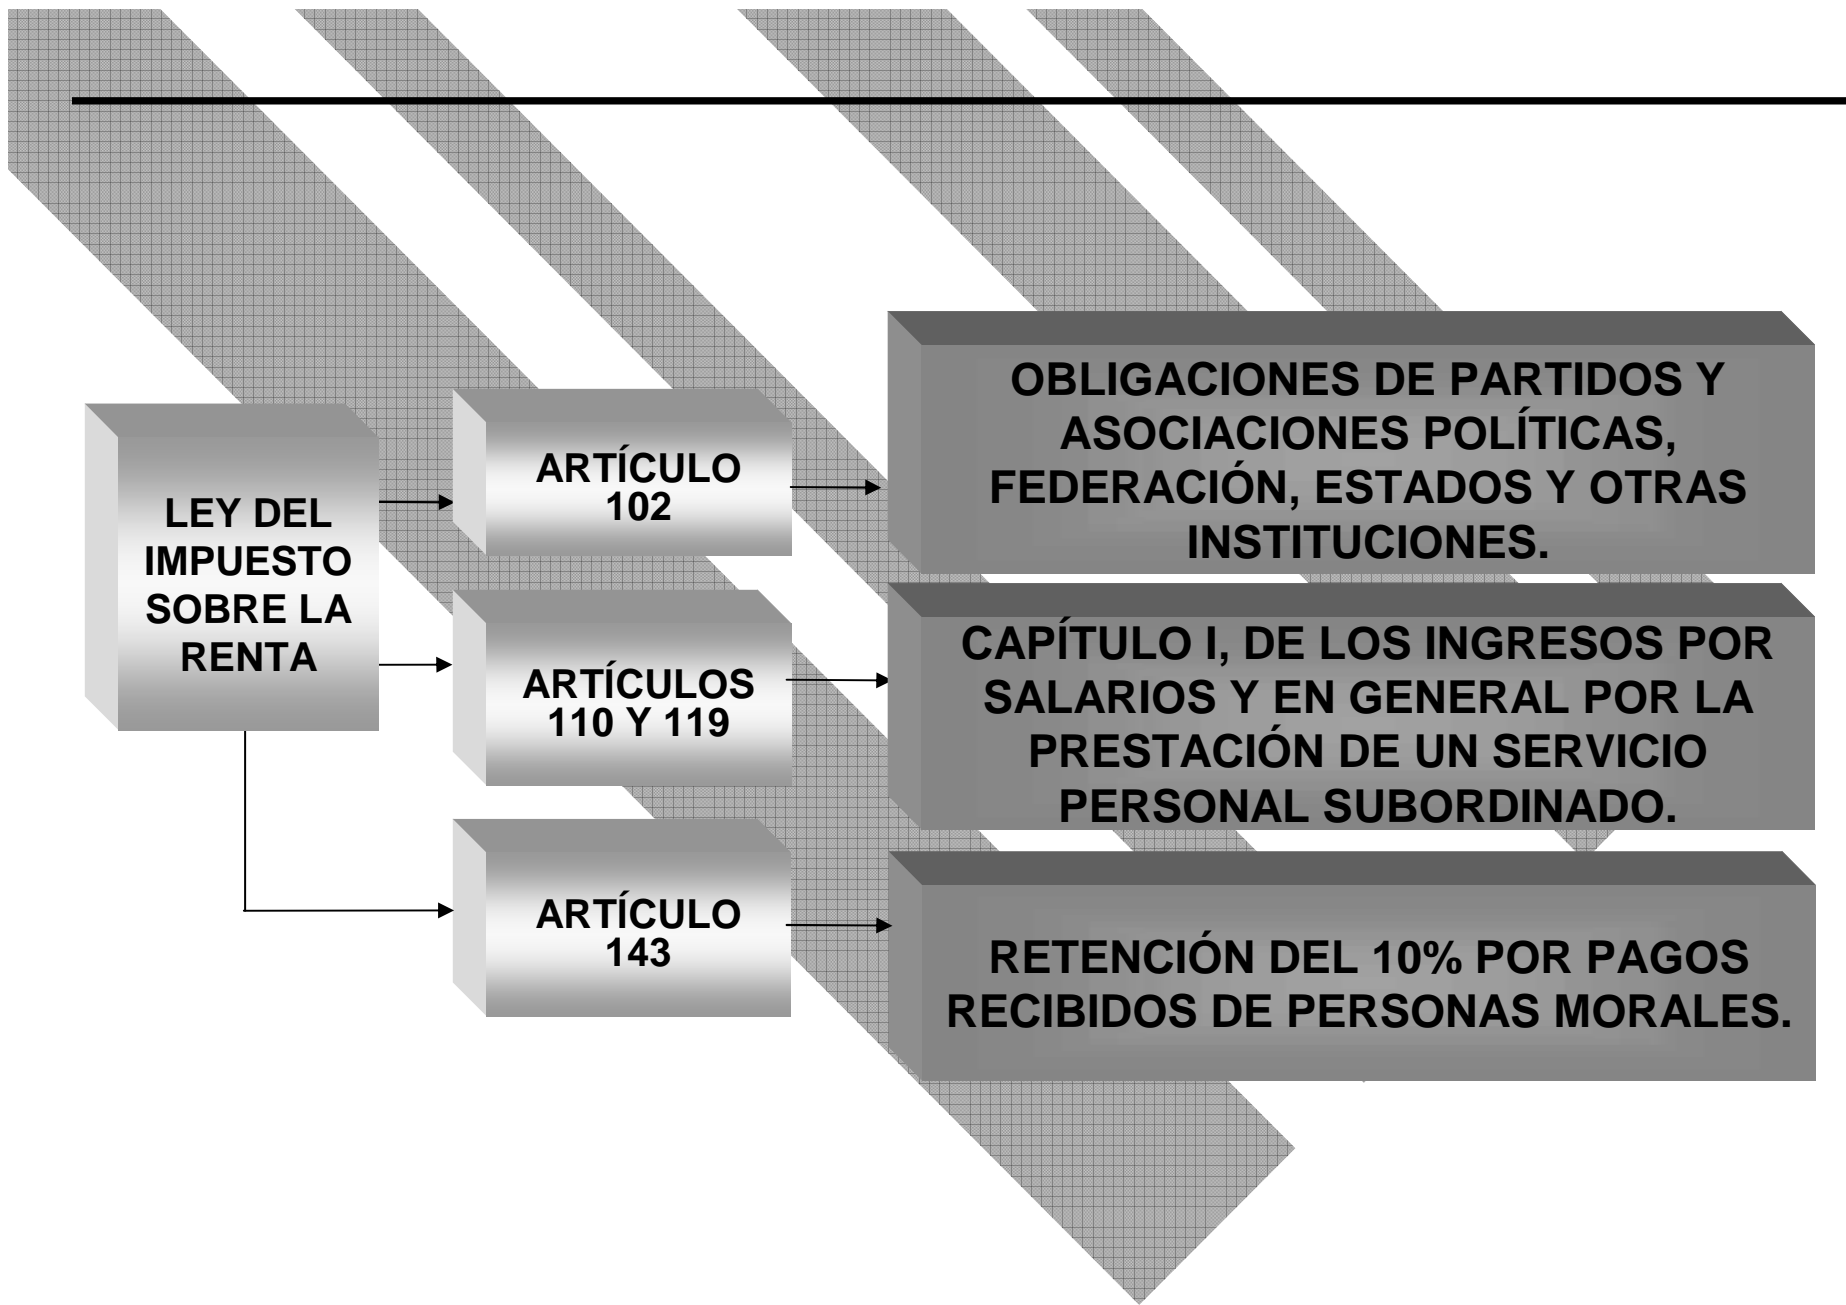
LEY DEL IMPUESTO SOBRE LA RENTA

ARTÍCULO 102

OBLIGACIONES DE PARTIDOS Y ASOCIACIONES POLÍTICAS, FEDERACIÓN, ESTADOS Y OTRAS INSTITUCIONES.

ARTÍCULOS 110 Y 119

CAPÍTULO I, DE LOS INGRESOS POR SALARIOS Y EN GENERAL POR LA PRESTACIÓN DE UN SERVICIO PERSONAL SUBORDINADO.

ARTÍCULO 143

RETENCIÓN DEL 10% POR PAGOS RECIBIDOS DE PERSONAS MORALES.